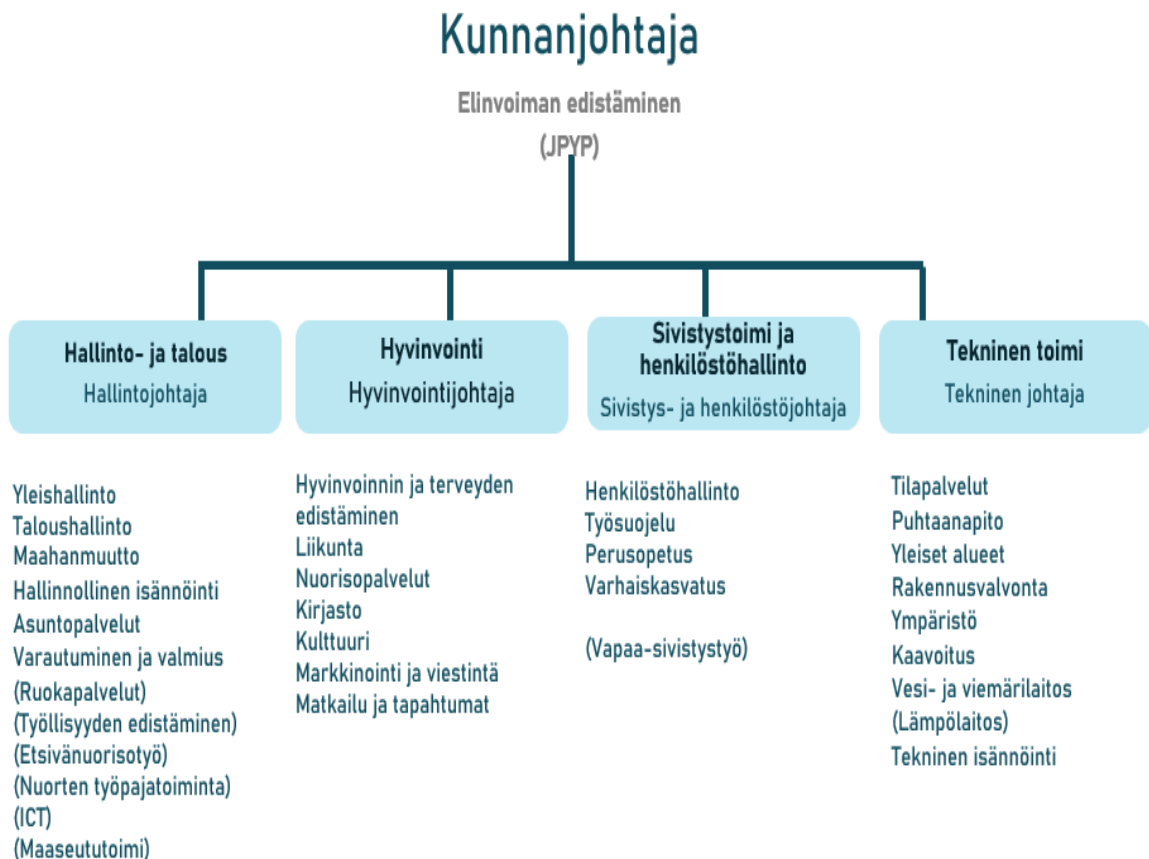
Kunnanjohtaja

Elinvoiman edistäminen

(JPYP)

Hallinto- ja talous
Hallintojohtaja

Hyvinvointi
Hyvinvointijohtaja

Sivistystoimi ja henkilöstöhallinto
Sivistys- ja henkilöstöjohtaja

Tekninen toimi
Tekninen johtaja

Yleishallinto
Taloushallinto
Maahanmuutto
Hallinnollinen isännöinti
Asuntopalvelut
Varautuminen ja valmius
(Ruokapalvelut)
(Työllisyyden edistäminen)
(Etsivänuorisotyö)
(Nuorten työpajatoiminta)
(ICT)
(Maaseututoimi)

Hyvinvoinnin ja terveyden edistäminen
Liikunta
Nuorisopalvelut
Kirjasto
Kulttuuri
Markkinointi ja viestintä
Matkailu ja tapahtumat

Henkilöstöhallinto
Työsuojelu
Perusopetus
Varhaiskasvatus

(Vapaa-sivistystyö)

Tilapalvelut
Puhtaanapito
Yleiset alueet
Rakennusvalvonta
Ympäristö
Kaavoitus
Vesi- ja viemärilaitos
(Lämpölaitos)
Tekninen isännöinti